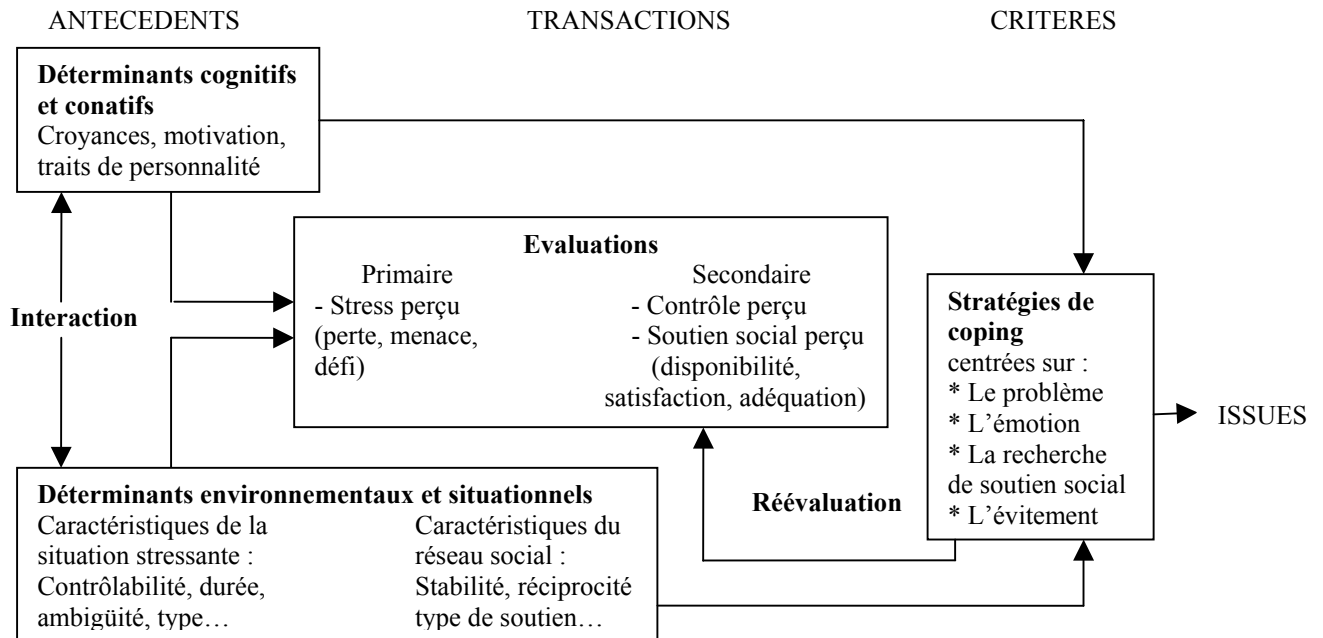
ANTECEDENTS

TRANSACTIONS

CRITERES

**Déterminants cognitifs et conatifs**
Croyances, motivation, traits de personnalité

**Interaction**

**Evaluations**
Primaire
- Stress perçu (perte, menace, défi)

Secondaire
- Contrôle perçu
- Soutien social perçu (disponibilité, satisfaction, adéquation)

**Stratégies de coping**
centrées sur :
* Le problème
* L'émotion
* La recherche de soutien social
* L'évitement

ISSUES

**Réévaluation**

**Déterminants environnementaux et situationnels**
Caractéristiques de la situation stressante : Contrôlabilité, durée, ambigüité, type…

Caractéristiques du réseau social : Stabilité, réciprocité type de soutien…